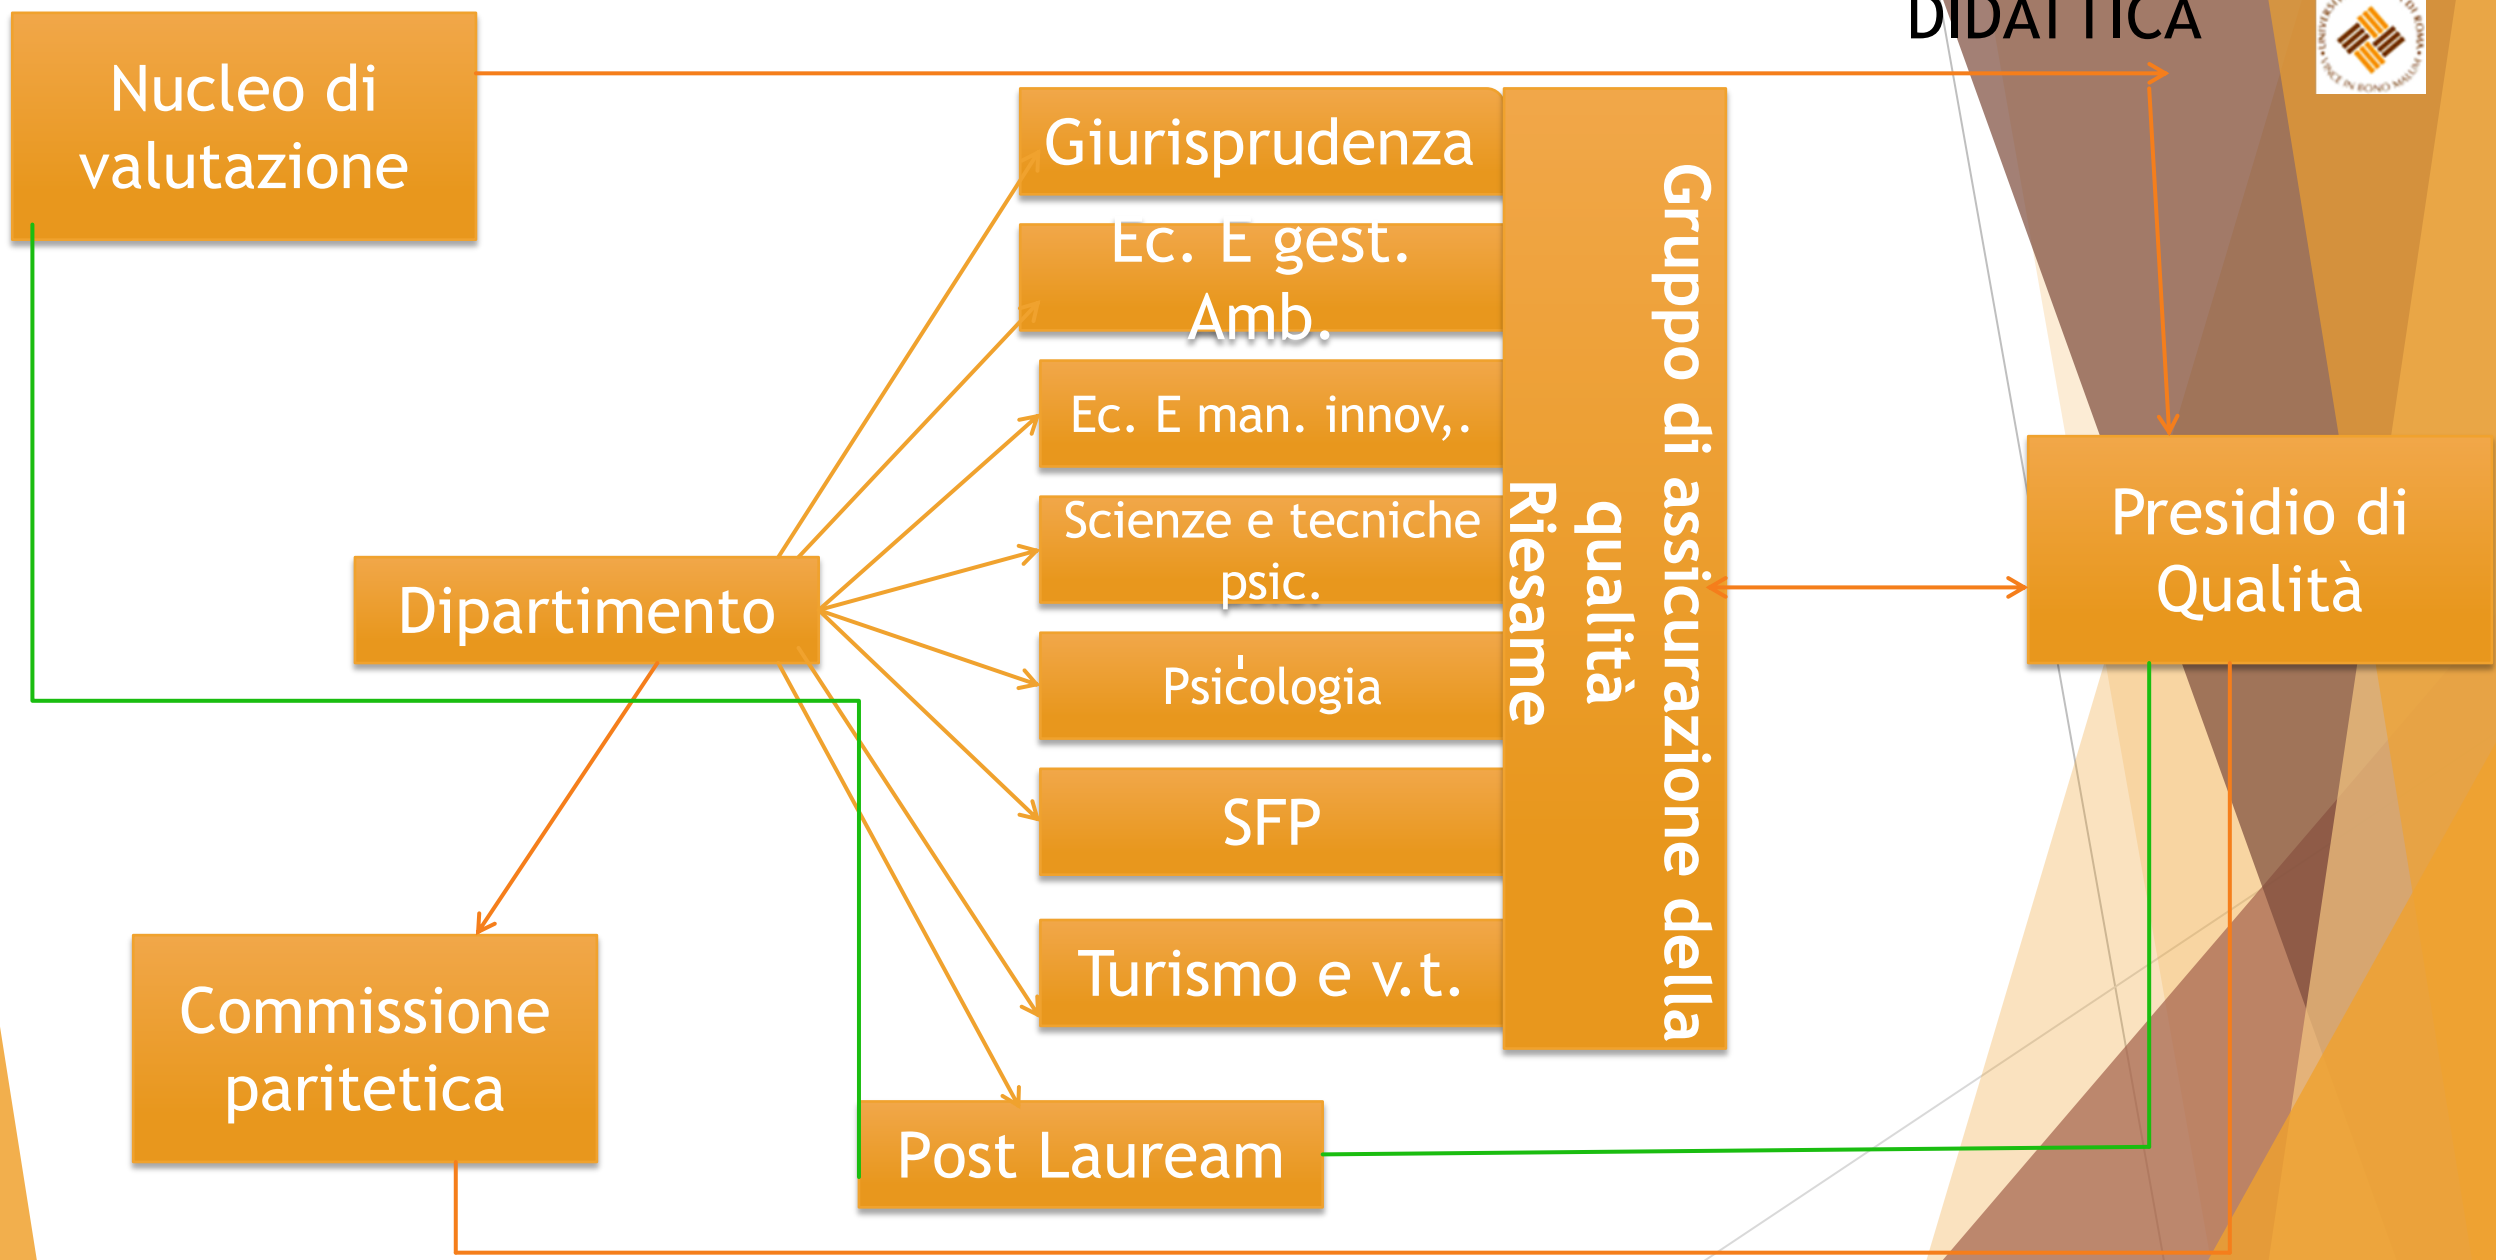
DIDATTICA

Nucleo di valutazione

Giurisprudenza

Ec. E gest. Amb.

Ec. E man. innov,.

Scienze e tecniche psic.

Psicologia

SFP

Turismo e v.t.

Gruppo di assicurazione della qualità Riesame

Presidio di Qualità

Dipartimento

Commissione paritetica

Post Lauream